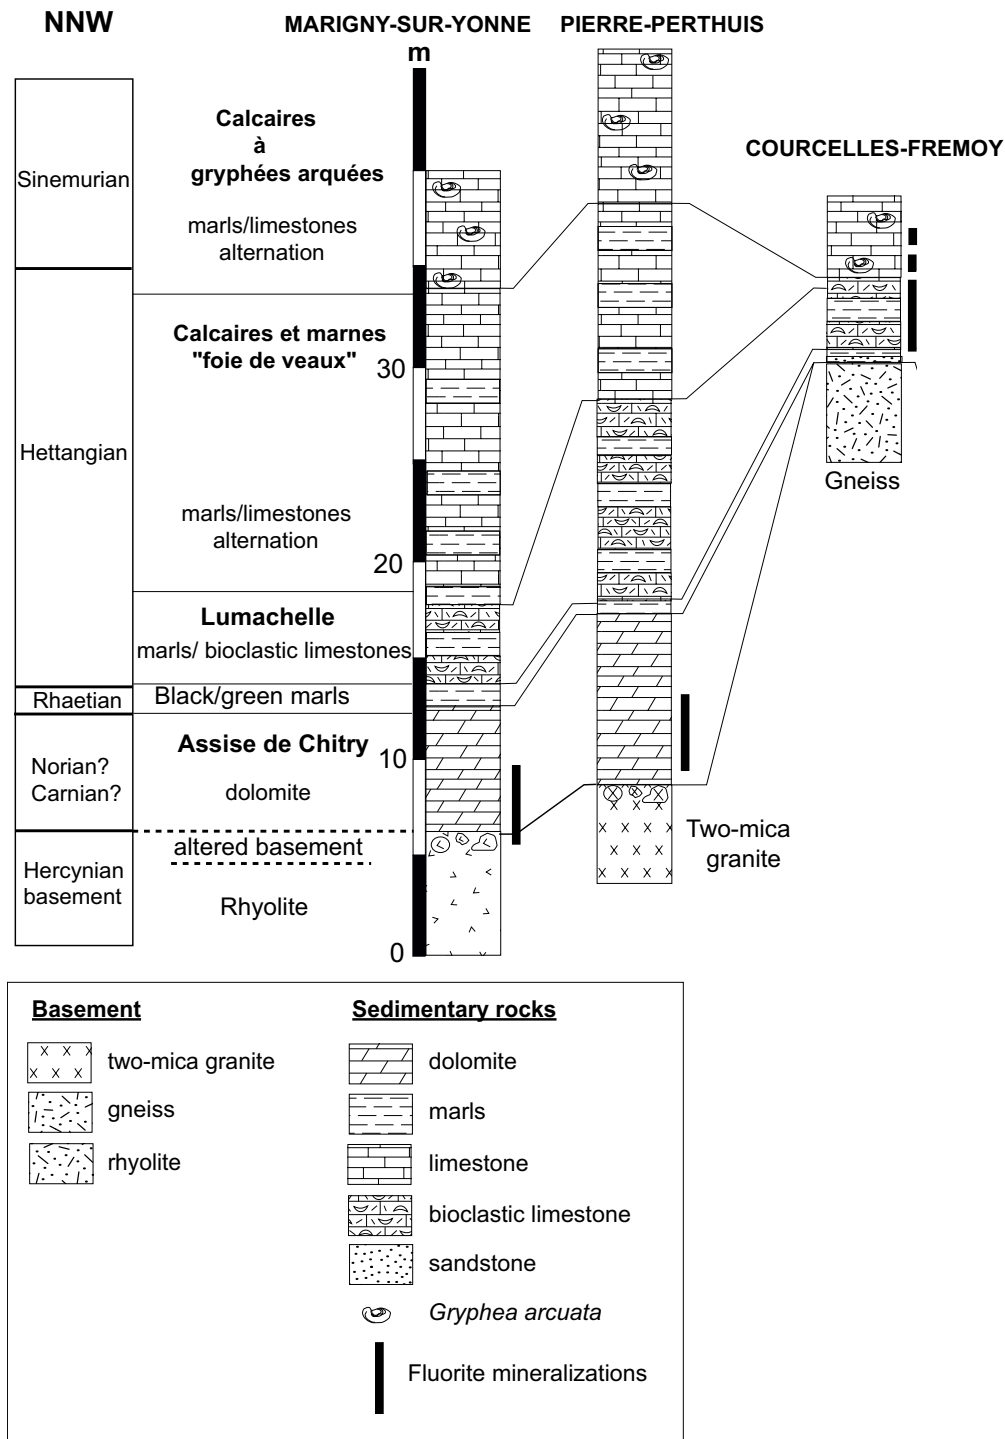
NNW

MARIGNY-SUR-YONNE

PIERRE-PERTHUIS

COURCELLES-FREMOY

m

Sinemurian

Calcaires à gryphées arquées

marls/limestones alternation

Hettangian

Calcaires et marnes "foie de veaux"

30

marls/limestones alternation

20

Lumachelle

marls/ bioclastic limestones

Rhaetian

Black/green marls

Norian? Carnian?

Assise de Chitry

dolomite

10

Hercynian basement

altered basement

Rhyolite

0

Gneiss

Two-mica granite

Basement

two-mica granite

gneiss

rhyolite

Sedimentary rocks

dolomite

marls

limestone

bioclastic limestone

sandstone

Gryphea arcuata

Fluorite mineralizations